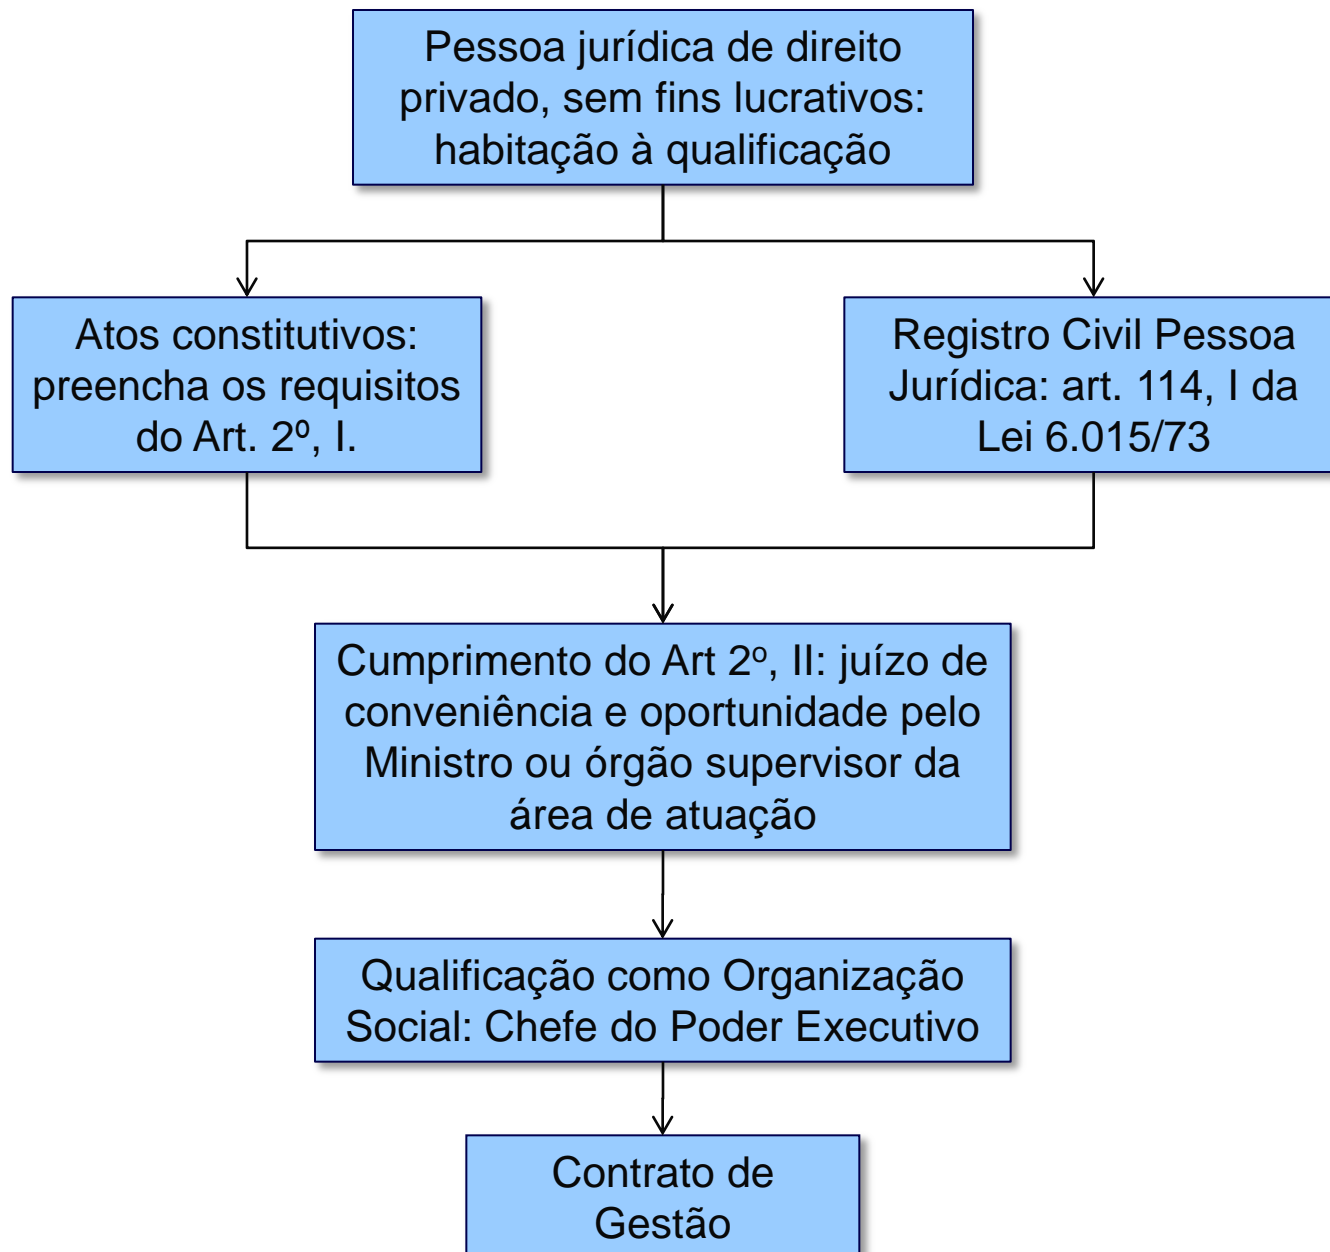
Pessoa jurídica de direito privado, sem fins lucrativos: habitação à qualificação

Atos constitutivos: preencha os requisitos do Art. 2º, I.

Registro Civil Pessoa Jurídica: art. 114, I da Lei 6.015/73

Cumprimento do Art 2º, II: juízo de conveniência e oportunidade pelo Ministro ou órgão supervisor da área de atuação

Qualificação como Organização Social: Chefe do Poder Executivo

Contrato de Gestão